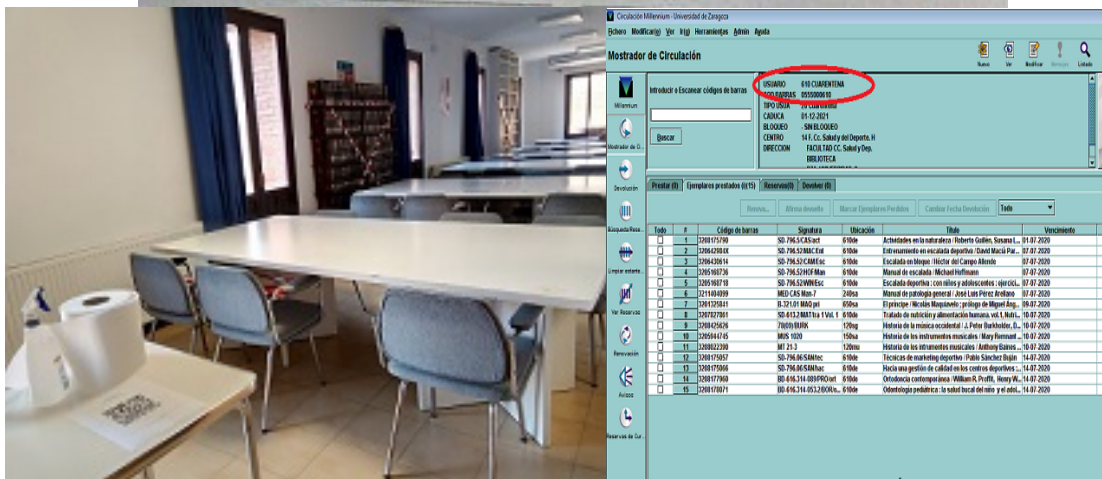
Circulación Millennium - Universidad de Zaragoza

Fichero Modificar(g) Ver Ir(g) Herramientas Admin Ayuda

Mostrador de Circulación

Nuevo Ver Modificar Mensajes Listado

Millennium

Mostrador de C...

Devolución

Búsqueda Rese...

Limpiar entorte...

Ver Reservas

Renovación

Avisos

Reservas de Cu...

Introducir o Escanear códigos de barras

Buscar

USUARIO 610 CUARENTENA
COD BARRAS 0555000610
TIPO USUA 20 Cuarentena
CADUCA 01-12-2021
BLOQUEO - SIN BLOQUEO
CENTRO 14 F. Cc. Salud y del Deporte. H
DIRECCION FACULTAD CC. Salud y Dep. BIBLIOTECA

Prestar (0) Ejemplares prestados (0)(15) Reservas(0) Devolver (0)

Renova... Afirma devuelto Marcar Ejemplares Perdidos Cambiar Fecha Devolución Todo

| Todo | # | Código de barras | Signatura | Ubicación | Título | Vencimiento |
|---|---|---|---|---|---|---|
| | 1 | 3200175790 | SD-796.5/CAS/act | 610de | Actividades en la naturaleza / Roberto Guillen, Susana L... | 01-07-2020 |
| | 2 | 3206429XX | SD-796.52/MAC/Ent | 610de | Entrenamiento en escalada deportiva / David Macià Par... | 07-07-2020 |
| | 3 | 3206430614 | SD-796.52/CAM/Esc | 610de | Escalada en bloque / Héctor del Campo Allende | 07-07-2020 |
| | 4 | 3205168736 | SD-796.52/HOF/Man | 610de | Manual de escalada / Michael Hoffmann | 07-07-2020 |
| | 5 | 3205168718 | SD-796.52/WIN/Esc | 610de | Escalada deportiva : con niños y adolescentes : ejercici... | 07-07-2020 |
| | 6 | 3211404099 | MED CAS Man-7 | 240sa | Manual de patología general / José Luis Pérez Arellano | 07-07-2020 |
| | 7 | 3207325841 | B-321.01 MAQ pri | 650sa | El príncipe / Nicolás Maquiavelo ; prólogo de Miguel Ang... | 09-07-2020 |
| | 8 | 3207027861 | SD-613.2 MAT/tra 1 Vol. 1 | 610de | Tratado de nutrición y alimentación humana. vol.1, Nutri... | 10-07-2020 |
| | 9 | 3208425626 | 78(09) BURK | 120sg | Historia de la música occidental / J. Peter Burkholder, D... | 10-07-2020 |
| | 10 | 3205644745 | MUS 1020 | 150sa | Historia de los instrumentos musicales / Mary Remnant ... | 10-07-2020 |
| | 11 | 3200622398 | MT 21-3 | 120mu | Historia de los instrumentos musicales / Anthony Baines ... | 10-07-2020 |
| | 12 | 3208175057 | SD-796.06/SAN/tec | 610de | Técnicas de marketing deportivo / Pablo Sánchez Buján | 14-07-2020 |
| | 13 | 3208175066 | SD-796.06/SAN/hac | 610de | Hacia una gestión de calidad en los centros deportivos ... | 14-07-2020 |
| | 14 | 3208177960 | BD-616.314-089/PRO/ort | 610de | Ortodoncia contemporánea / William R. Proffit, Henry W... | 14-07-2020 |
| | 15 | 3208170071 | BD-616.314-053.2/BOR/o... | 610de | Odontología pediátrica : la salud bucal del niño y el adol... | 14-07-2020 |